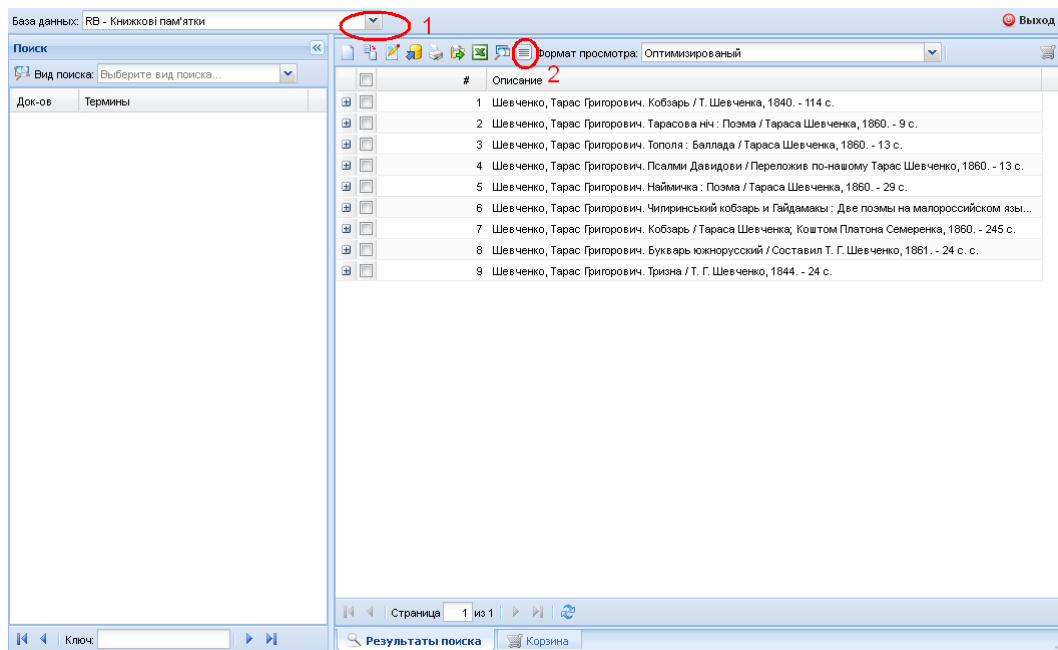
База данных: RB - Книжкові пам'ятки 1

Выход

Поиск

Вид поиска: Выберите вид поиска...

| Док-ов | Термины |
|---|---|

Формат просмотра: Оптимизированый 2

| # | Описание |
|---|---|
| 1 | Шевченко, Тарас Григорович. Кобзарь / Т. Шевченка, 1840. - 114 с. |
| 2 | Шевченко, Тарас Григорович. Тарасова ніч : Поэма / Тараса Шевченка, 1860. - 9 с. |
| 3 | Шевченко, Тарас Григорович. Тополя : Баллада / Тараса Шевченка, 1860. - 13 с. |
| 4 | Шевченко, Тарас Григорович. Псалми Давидови / Переложив по-нашому Тарас Шевченко, 1860. - 13 с. |
| 5 | Шевченко, Тарас Григорович. Наймичка : Поэма / Тараса Шевченка, 1860. - 29 с. |
| 6 | Шевченко, Тарас Григорович. Чигиринський кобзарь и Гайдамаки : Две поэмы на малороссийском язы... |
| 7 | Шевченко, Тарас Григорович. Кобзарь / Тараса Шевченка; Коштом Платона Семеренка, 1860. - 245 с. |
| 8 | Шевченко, Тарас Григорович. Букварь южнорусский / Составил Т. Г. Шевченко, 1861. - 24 с. с. |
| 9 | Шевченко, Тарас Григорович. Тризна / Т. Г. Шевченко, 1844. - 24 с. |

Страница 1 из 1

Ключ:

Результаты поиска

Корзина